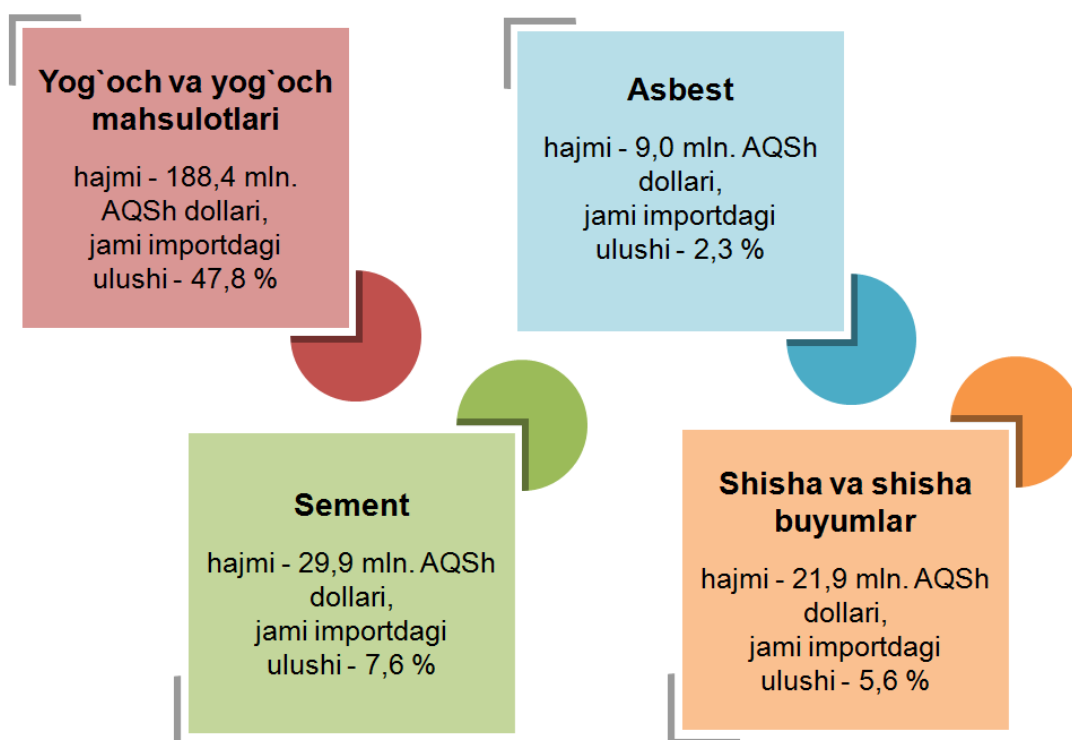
Yog`och va yog`och mahsulotlari

hajmi - 188,4 mln. AQSh dollari, jami importdagi ulushi - 47,8 %

Asbest

hajmi - 9,0 mln. AQSh dollari, jami importdagi ulushi - 2,3 %

Sement

hajmi - 29,9 mln. AQSh dollari, jami importdagi ulushi - 7,6 %

Shisha va shisha buyumlar

hajmi - 21,9 mln. AQSh dollari, jami importdagi ulushi - 5,6 %